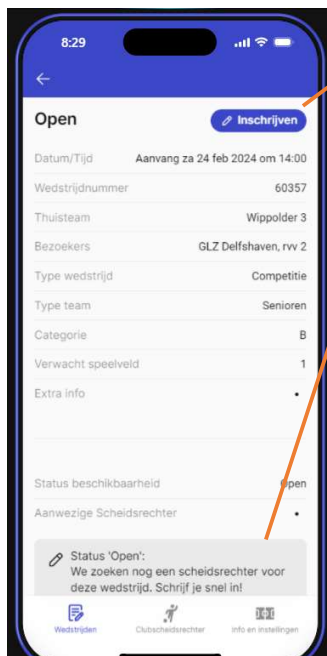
8:29

Open

Inschrijven

| | |
|---|---|
| Datum/Tijd | Aanvang za 24 feb 2024 om 14:00 |
| Wedstrijdnummer | 60357 |
| Thuisteam | Wippolder 3 |
| Bezoekers | GLZ Delfshaven, rvv 2 |
| Type wedstrijd | Competitie |
| Type team | Senioren |
| Categorie | B |
| Verwacht speelveld | 1 |
| Extra info | • |

| | |
|---|---|
| Status beschikbaarheid | Open |
| Aanwezige Scheidsrechter | • |

Status 'Open':
We zoeken nog een scheidsrechter voor deze wedstrijd. Schrijf je snel in!

Wedstrijden Clubscheidsrechter Info en instellingen